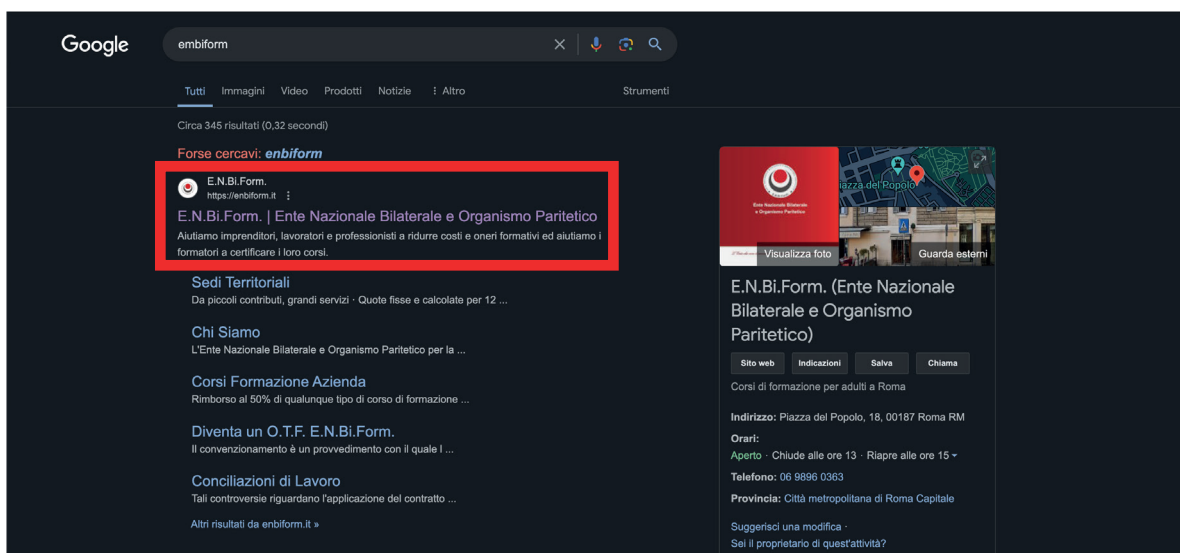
Google

embiform

Tutti Immagini Video Prodotti Notizie ⋮ Altro Strumenti

Circa 345 risultati (0,32 secondi)

Forse cercavi: enbiform

E.N.Bi.Form.
https://enbiform.it ⋮

E.N.Bi.Form. | Ente Nazionale Bilaterale e Organismo Paritetico

Aiutiamo imprenditori, lavoratori e professionisti a ridurre costi e oneri formativi ed aiutiamo i formatori a certificare i loro corsi.

Sedi Territoriali
Da piccoli contributi, grandi servizi · Quote fisse e calcolate per 12 ...

Chi Siamo
L'Ente Nazionale Bilaterale e Organismo Paritetico per la ...

Corsi Formazione Azienda
Rimborso al 50% di qualunque tipo di corso di formazione ...

Diventa un O.T.F. E.N.Bi.Form.
Il convenzionamento è un provvedimento con il quale l ...

Conciliazioni di Lavoro
Tali controversie riguardano l'applicazione del contratto ...

Altri risultati da enbiform.it »

Piazza del Popolo

Visualizza foto

Guarda esterni

E.N.Bi.Form. (Ente Nazionale Bilaterale e Organismo Paritetico)

Sito web Indicazioni Salva Chiama

Corsi di formazione per adulti a Roma

Indirizzo: Piazza del Popolo, 18, 00187 Roma RM

Orari:
Aperto · Chiude alle ore 13 · Riapre alle ore 15

Telefono: 06 9896 0363

Provincia: Città metropolitana di Roma Capitale

Suggerisci una modifica ·
Sei il proprietario di quest'attività?